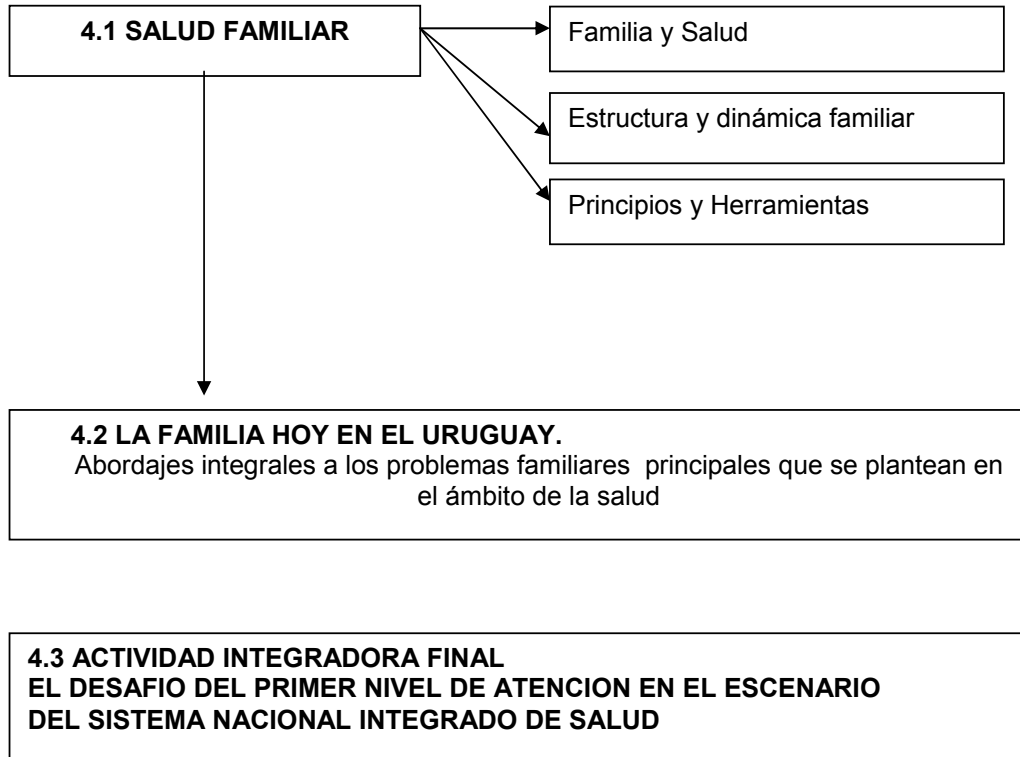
4.1 SALUD FAMILIAR

Familia y Salud

Estructura y dinámica familiar

Principios y Herramientas

4.2 LA FAMILIA HOY EN EL URUGUAY.
Abordajes integrales a los problemas familiares principales que se plantean en el ámbito de la salud

4.3 ACTIVIDAD INTEGRADORA FINAL
EL DESAFIO DEL PRIMER NIVEL DE ATENCION EN EL ESCENARIO DEL SISTEMA NACIONAL INTEGRADO DE SALUD